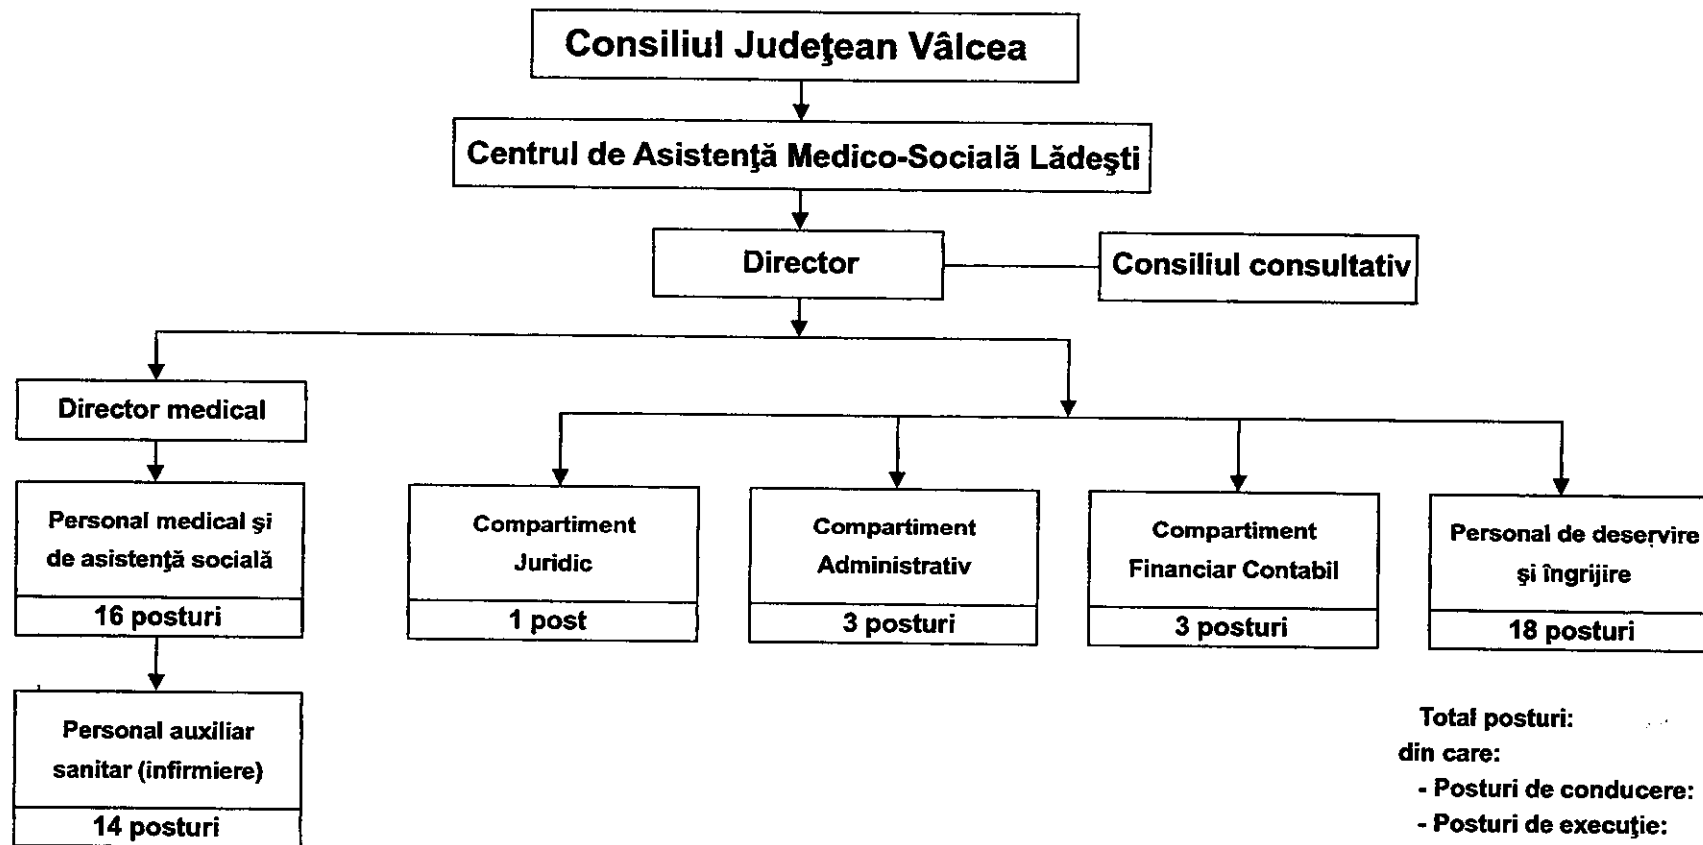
Consiliul Judeţean Vâlcea

Centrul de Asistenţă Medico-Socială Lădeşti

Director

Consiliul consultativ

Director medical

Personal medical şi de asistenţă socială

16 posturi

Personal auxiliar sanitar (infirmiere)

14 posturi

Compartiment Juridic

1 post

Compartiment Administrativ

3 posturi

Compartiment Financiar Contabil

3 posturi

Personal de deservire şi îngrijire

18 posturi

Total posturi:
din care:
- Posturi de conducere:
- Posturi de execuţie: